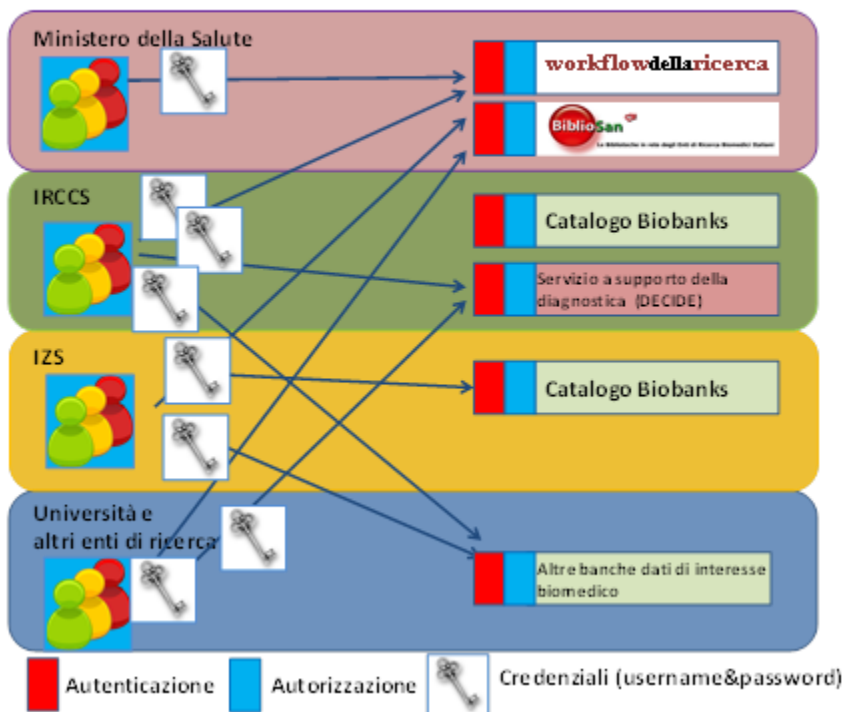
Ministero della Salute

workflowdellaricerca

BiblioSan

La Biblioteca in rete degli Enti di Ricerca Biomedici Italiani

IRCCS

Catalogo Biobanks

Servizio a supporto della diagnostica (DECIDE)

IZS

Catalogo Biobanks

Università e altri enti di ricerca

Altre banche dati di interesse biomedico

Autenticazione Autorizzazione Credenziali (username&password)